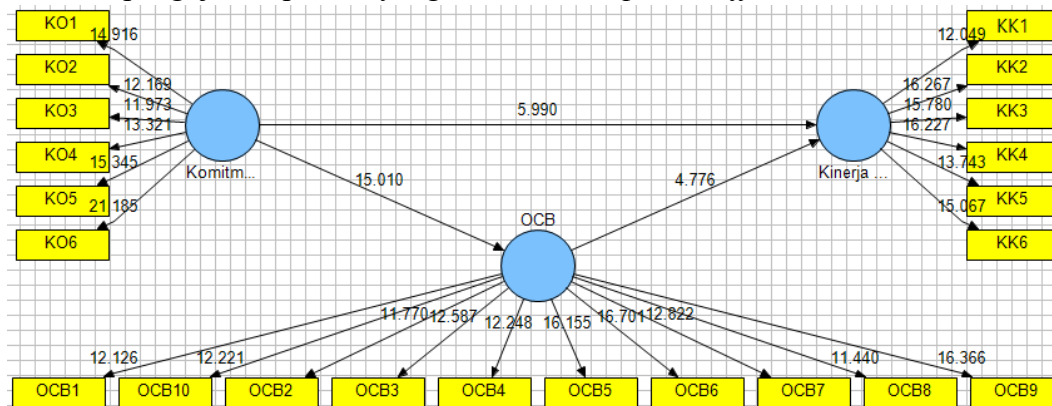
KO1
KO2
KO3
KO4
KO5
KO6
14.916
12.169
11.973
13.321
15.345
21.185
Komitm...
5.990
15.010
4.776
OCB
Kinerja ...
12.049
16.267
15.780
16.227
13.743
15.067
KK1
KK2
KK3
KK4
KK5
KK6
12.126
12.221
11.770
12.587
12.248
16.155
16.701
12.822
11.440
16.366
OCB1
OCB10
OCB2
OCB3
OCB4
OCB5
OCB6
OCB7
OCB8
OCB9